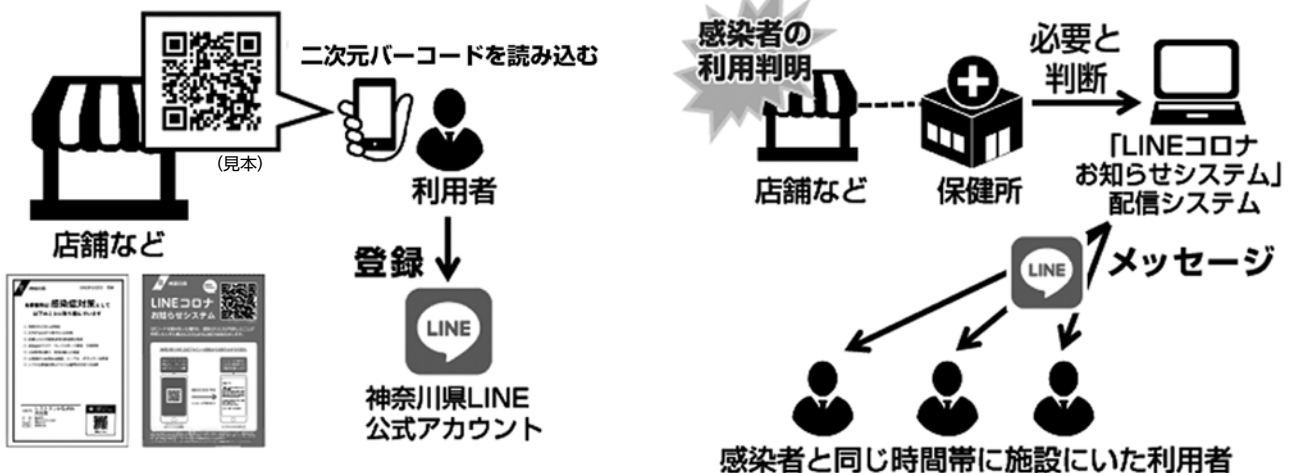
二次元バーコードを読み込む

(見本)

利用者

店舗など

登録

LINE

神奈川県LINE
公式アカウント

LINEコロナ
お知らせシステム

感染者の
利用判明

必要と
判断

店舗など

保健所

「LINEコロナ
お知らせシステム」
配信システム

LINE

メッセージ

感染者と同じ時間帯に施設にいた利用者